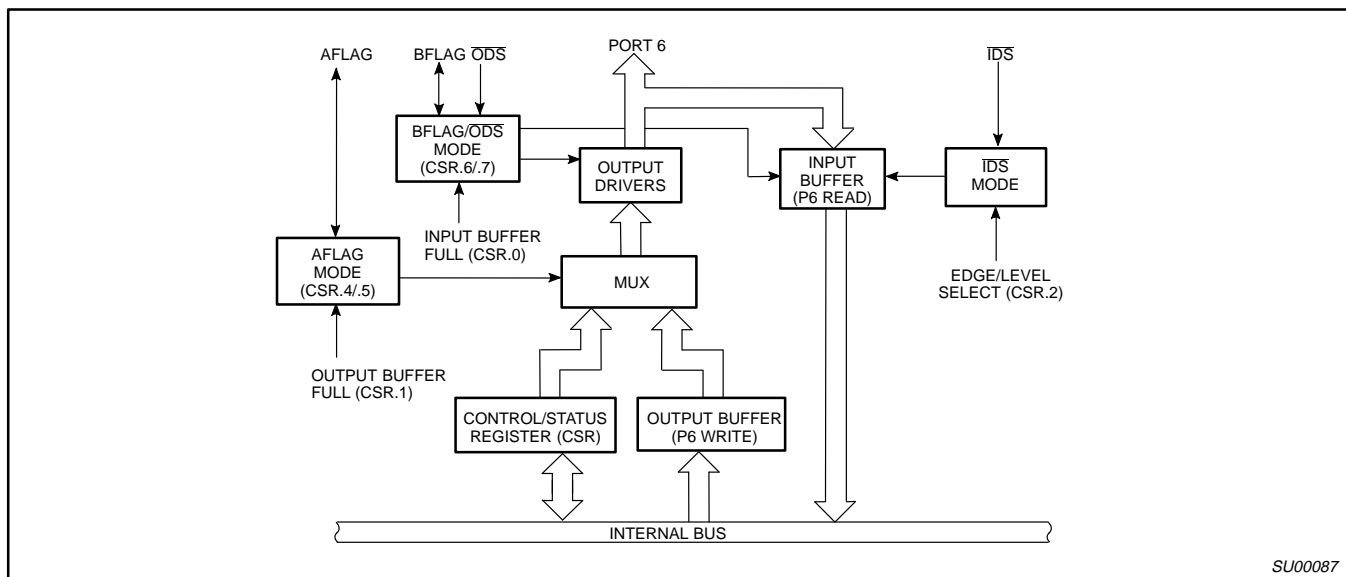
AFLAG

BFLAG $\overline{ODS}$

PORT 6

$\overline{IDS}$

BFLAG/$\overline{ODS}$ MODE (CSR.6/.7)

OUTPUT DRIVERS

INPUT BUFFER (P6 READ)

$\overline{IDS}$ MODE

INPUT BUFFER FULL (CSR.0)

AFLAG MODE (CSR.4/.5)

MUX

EDGE/LEVEL SELECT (CSR.2)

OUTPUT BUFFER FULL (CSR.1)

CONTROL/STATUS REGISTER (CSR)

OUTPUT BUFFER (P6 WRITE)

INTERNAL BUS

SU00087